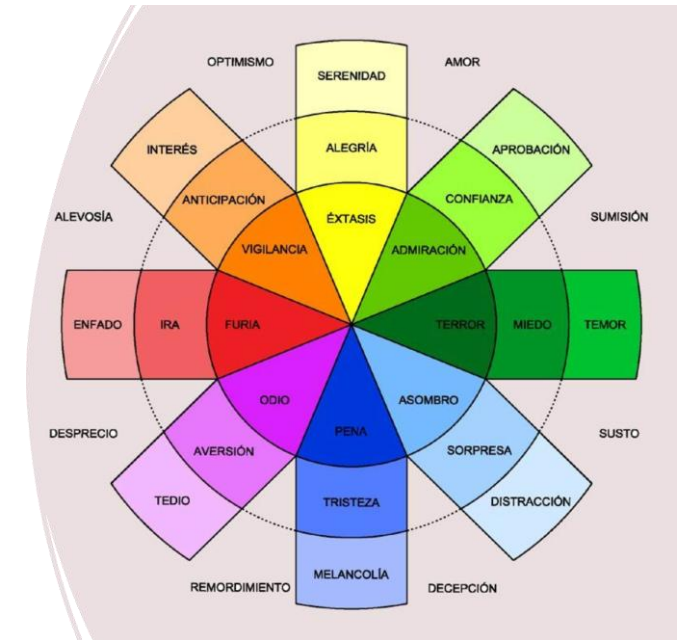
OPTIMISMO

SERENIDAD

AMOR

INTERÉS

ALEGRÍA

APROBACIÓN

ANTICIPACIÓN

ÉXTASIS

CONFIANZA

ALEVOSÍA

VIGILANCIA

ADMIRACIÓN

SUMISIÓN

ENFADO

IRA

FURIA

TERROR

MIEDO

TEMOR

ODIO

ASOMBRO

DESPRECIO

AVERSIÓN

PENA

SORPRESA

SUSTO

TEDIO

TRISTEZA

DISTRACCIÓN

REMORDIMIENTO

MELANCOLÍA

DECEPCIÓN